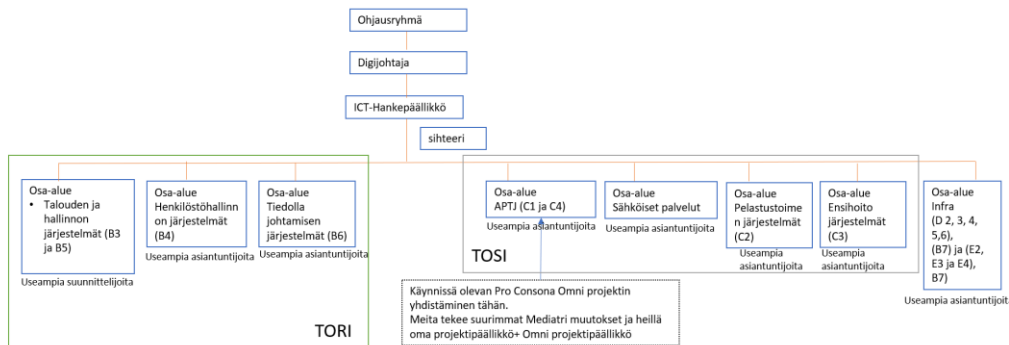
Ohjausryhmä

Digijohtaja

ICT-Hankepäällikkö

sihteeri

Osa-alue
• Talouden ja hallinnon järjestelmät (B3 ja B5)

Useampia suunnittelijoita

Osa-alue
Henkilöstöhallinnon järjestelmät (B4)

Useampia asiantuntijoita

Osa-alue
Tiedolla johtamisen järjestelmät (B6)

Useampia asiantuntijoita

TORI

Osa-alue
APTJ (C1 ja C4)

Useampia asiantuntijoita

Osa-alue
Sähköiset palvelut

Useampia asiantuntijoita

Osa-alue
Pelastustoimen järjestelmät (C2)

Useampia asiantuntijoita

Osa-alue
Ensihoito järjestelmät (C3)

Useampia asiantuntijoita

TOSI

Osa-alue
Infra
(D 2, 3, 4, 5,6), (B7) ja (E2, E3 ja E4), B7)

Useampia asiantuntijoita

Käynnissä olevan Pro Consona Omni projektin yhdistäminen tähän.
Meita tekee suurimmat Mediatri muutokset ja heillä oma projektipäällikkö+ Omni projektipäällikkö